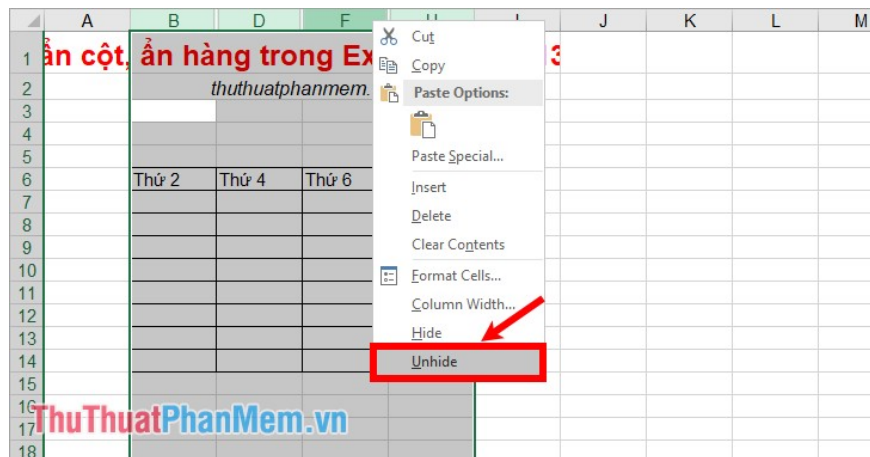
A B D F H I J K L M

1 ẩn cột, ẩn hàng trong Ex 3
2 thuthuatphanmem.
3
4
5
6 Thứ 2 Thứ 4 Thứ 6
7
8
9
10
11
12
13
14
15
16
17
18

Cut
Copy
Paste Options:
Paste Special...
Insert
Delete
Clear Contents
Format Cells...
Column Width...
Hide
Unhide

ThuThuatPhanMem.vn